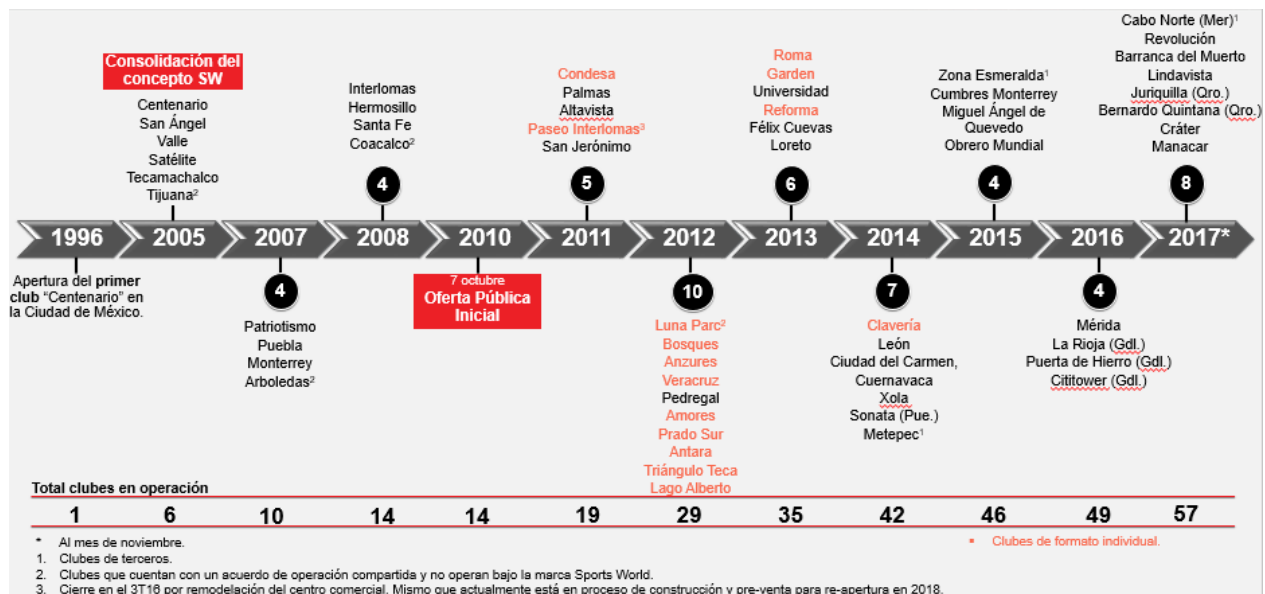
Consolidación del concepto SW

Centenario
San Ángel
Valle
Satélite
Tecamachalco
Tijuana²

Interlomas
Hermosillo
Santa Fe
Coacalco²

4

Condesa
Palmas
Altavista
Paseo Interlomas³
San Jerónimo

5

Roma
Garden
Universidad
Reforma
Félix Cuevas
Loreto

6

Zona Esmeralda¹
Cumbres Monterrey
Miguel Ángel de Quevedo
Obrero Mundial

4

Cabo Norte (Mer)¹
Revolución
Barranca del Muerto
Lindavista
Juriquilla (Qro.)
Bernardo Quintana (Qro.)
Cráter
Manacar

8

1996 2005 2007 2008 2010 2011 2012 2013 2014 2015 2016 2017*

Apertura del primer club "Centenario" en la Ciudad de México.

4

Patriotismo
Puebla
Monterrey
Arboledas²

7 octubre
Oferta Pública Inicial

10

Luna Parc²
Bosques
Anzures
Veracruz
Pedregal
Amores
Prado Sur
Antara
Triángulo Teca
Lago Alberto

7

Clavería
León
Ciudad del Carmen,
Cuernavaca
Xola
Sonata (Pue.)
Metepec¹

4

Mérida
La Rioja (Gdl.)
Puerta de Hierro (Gdl.)
Cititower (Gdl.)

Total clubes en operación

| 1 | 6 | 10 | 14 | 14 | 19 | 29 | 35 | 42 | 46 | 49 | 57 |
|---|---|---|---|---|---|---|---|---|---|---|---|

* Al mes de noviembre.
1. Clubes de terceros.
2. Clubes que cuentan con un acuerdo de operación compartida y no operan bajo la marca Sports World.
3. Cierre en el 3T16 por remodelación del centro comercial. Mismo que actualmente está en proceso de construcción y pre-venta para re-apertura en 2018.

▪ Clubes de formato individual.